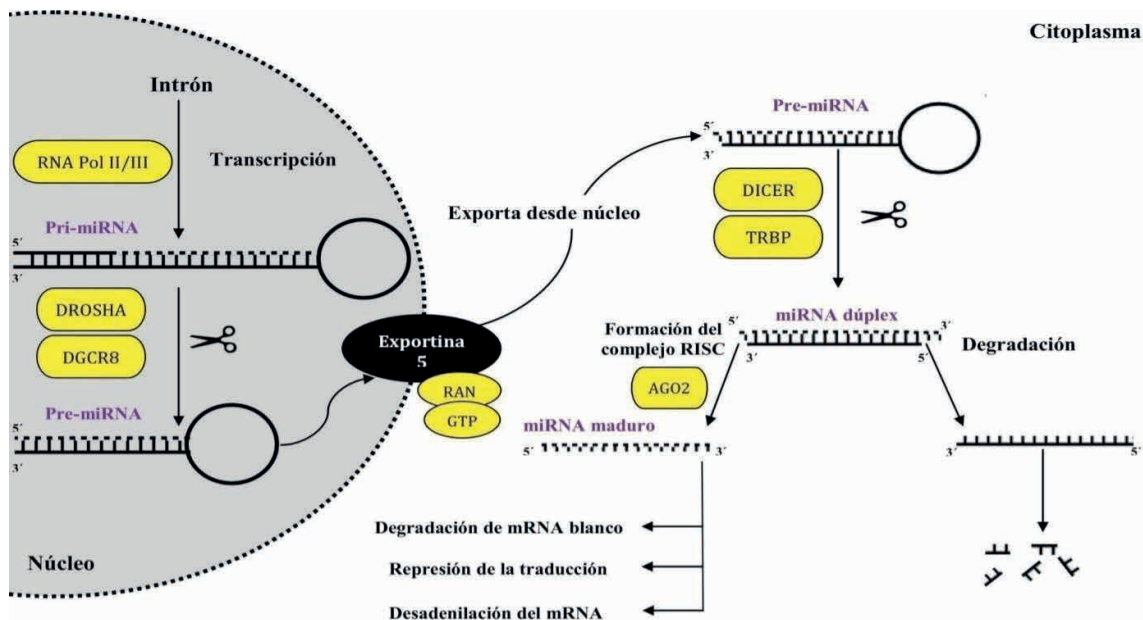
Citoplasma

Intrón

RNA Pol II/III

Transcripción

Pri-miRNA

5′

3′

DROSHA

DGCR8

Pre-miRNA

5′

3′

Núcleo

Exporta desde núcleo

Exportina 5

RAN

GTP

Pre-miRNA

5′

3′

DICER

TRBP

miRNA dúplex

5′

3′

3′

5′

Formación del complejo RISC

AGO2

Degradación

miRNA maduro

5′

3′

3′

5′

Degradación de mRNA blanco

Represión de la traducción

Desadenilación del mRNA